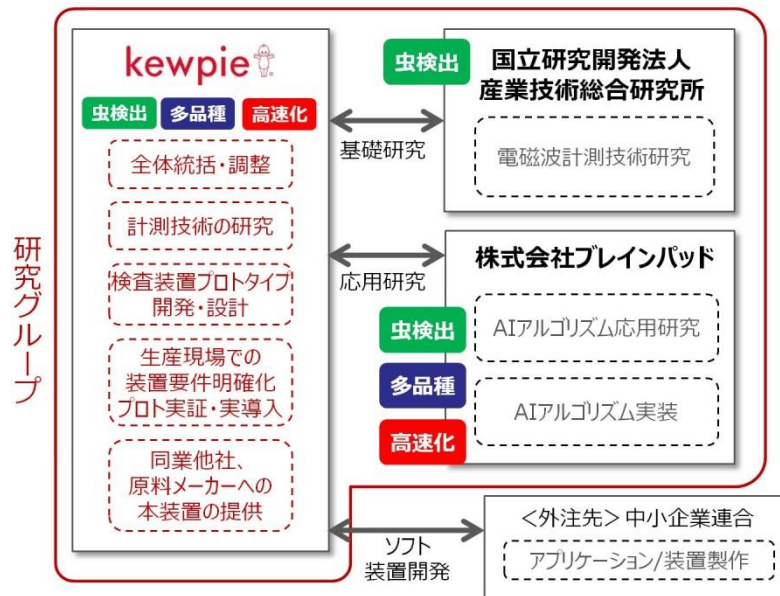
研究グループ

kewpie

虫検出 多品種 高速化

全体統括・調整

計測技術の研究

検査装置プロトタイプ開発・設計

生産現場での装置要件明確化プロト実証・実導入

同業他社、原料メーカーへの本装置の提供

基礎研究

虫検出

国立研究開発法人
産業技術総合研究所

電磁波計測技術研究

応用研究

株式会社ブレインパッド

虫検出

AIアルゴリズム応用研究

多品種

AIアルゴリズム実装

高速化

ソフト
装置開発

<外注先> 中小企業連合

アプリケーション/装置製作